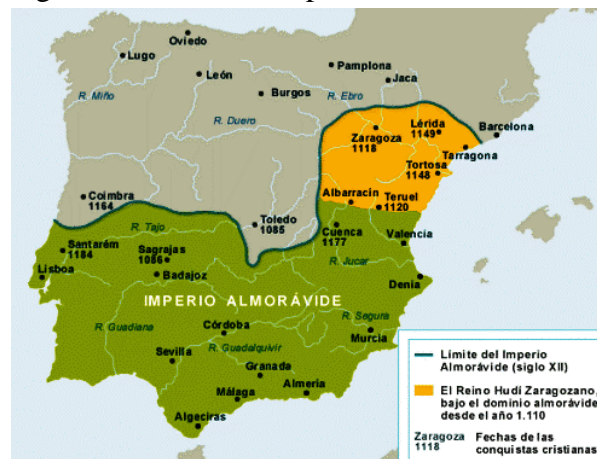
Oviedo
Lugo
León
Pamplona
Jaca
R. Miño
Burgos
R. Ebro
R. Duero
Lérida
1149
Zaragoza
1118
Barcelona
Tortosa
1148
Tarragona
Coimbra
1164
Toledo
1085
Albarracín
Teruel
1120
R. Tajo
Cuenca
1177
Valencia
Santarém
1184
Sagrajas
1086
Lisboa
Badajoz
R. Jucar
IMPERIO ALMORÁVIDE
Denia
R. Guadiana
R. Segura
Córdoba
Sevilla
R. Guadalquivir
Murcia
Granada
Málaga
Almería
Algeciras

Límite del Imperio Almorávide (siglo XII)
El Reino Hudí Zaragozano, bajo el dominio almorávide desde el año 1.110
Zaragoza 1118 Fechas de las conquistas cristianas